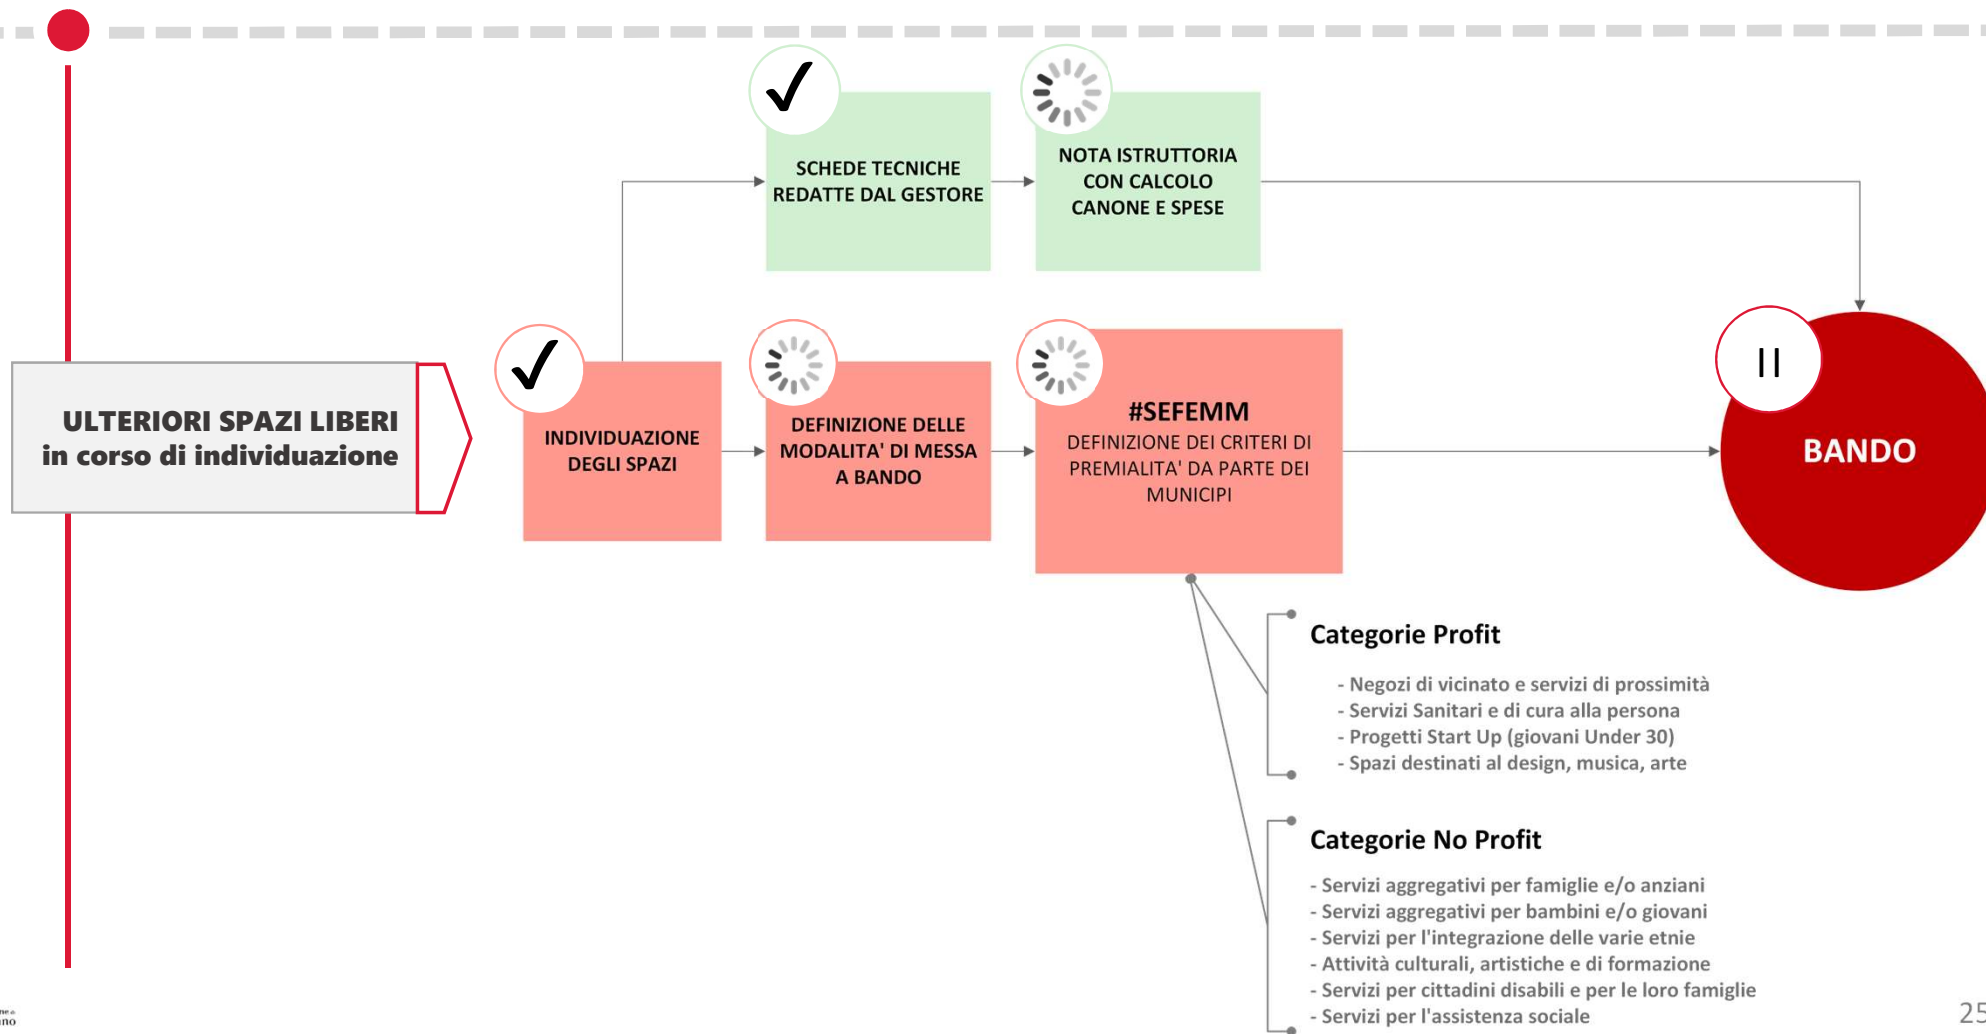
ULTERIORI SPAZI LIBERI
in corso di individuazione

SCHEDE TECNICHE REDATTE DAL GESTORE

NOTA ISTRUTTORIA CON CALCOLO CANONE E SPESE

INDIVIDUAZIONE DEGLI SPAZI

DEFINIZIONE DELLE MODALITA' DI MESSA A BANDO

#SEFEMM
DEFINIZIONE DEI CRITERI DI PREMIALITA' DA PARTE DEI MUNICIPI

BANDO

Categorie Profit

- Negozi di vicinato e servizi di prossimità
- Servizi Sanitari e di cura alla persona
- Progetti Start Up (giovani Under 30)
- Spazi destinati al design, musica, arte

Categorie No Profit

- Servizi aggregativi per famiglie e/o anziani
- Servizi aggregativi per bambini e/o giovani
- Servizi per l'integrazione delle varie etnie
- Attività culturali, artistiche e di formazione
- Servizi per cittadini disabili e per le loro famiglie
- Servizi per l'assistenza sociale

25